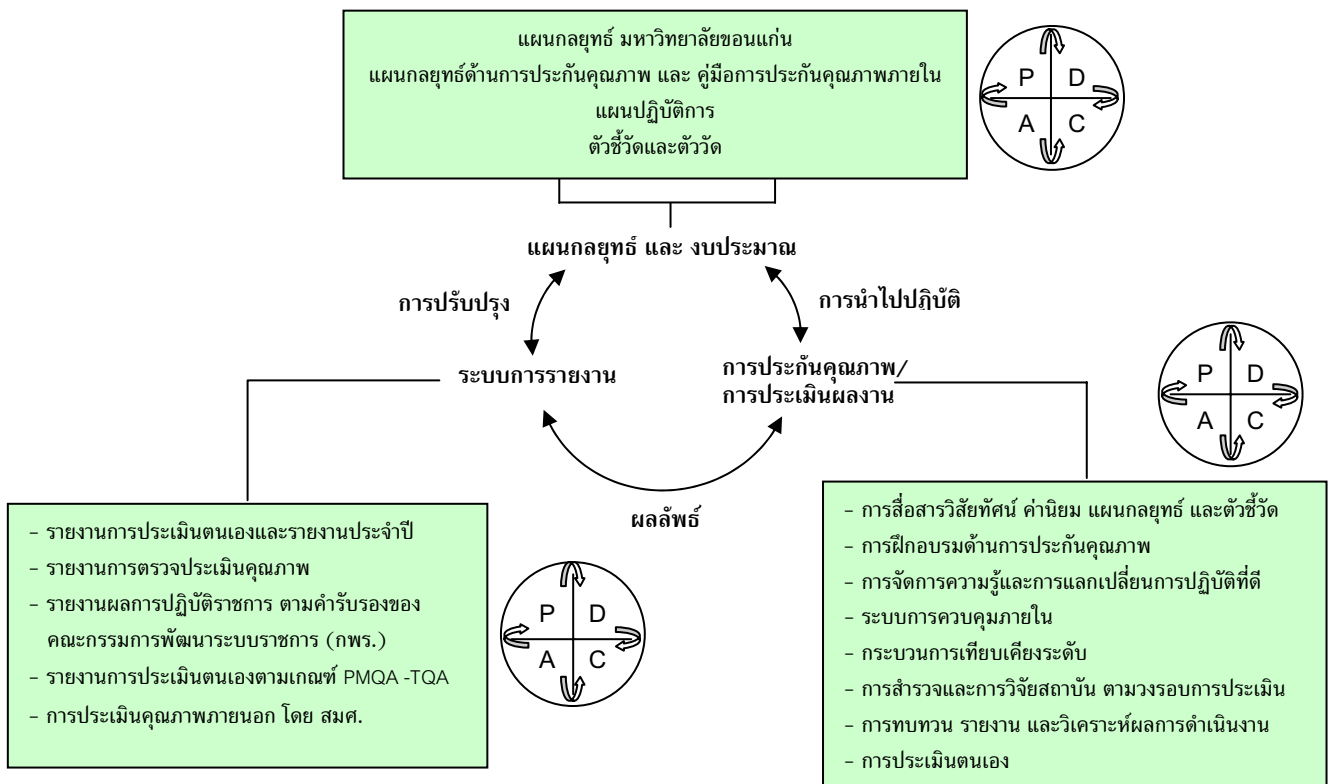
แผนกลยุทธ์ มหาวิทยาลัยขอนแก่น
แผนกลยุทธ์ด้านการประกันคุณภาพ และ คู่มือการประกันคุณภาพภายใน
แผนปฏิบัติการ
ตัวชี้วัดและตัววัด

P D
A C

แผนกลยุทธ์ และ งบประมาณ

การปรับปรุง

การนำไปปฏิบัติ

ระบบการรายงาน

การประกันคุณภาพ/
การประเมินผลงาน

P D
A C

ผลลัพธ์

- รายงานการประเมินตนเองและรายงานประจำปี
- รายงานการตรวจประเมินคุณภาพ
- รายงานผลการปฏิบัติราชการ ตามคำรับรองของคณะกรรมการพัฒนาระบบราชการ (กพร.)
- รายงานการประเมินตนเองตามเกณฑ์ PMQA -TQA
- การประเมินคุณภาพภายนอก โดย สมศ.

P D
A C

- การสื่อสารวิสัยทัศน์ ค่านิยม แผนกลยุทธ์ และตัวชี้วัด
- การฝึกอบรมด้านการประกันคุณภาพ
- การจัดการความรู้และการแลกเปลี่ยนการปฏิบัติที่ดี
- ระบบการควบคุมภายใน
- กระบวนการเทียบเคียงระดับ
- การสำรวจและการวิจัยสถาบัน ตามวงรอบการประเมิน
- การทบทวน รายงาน และวิเคราะห์ผลการดำเนินงาน
- การประเมินตนเอง